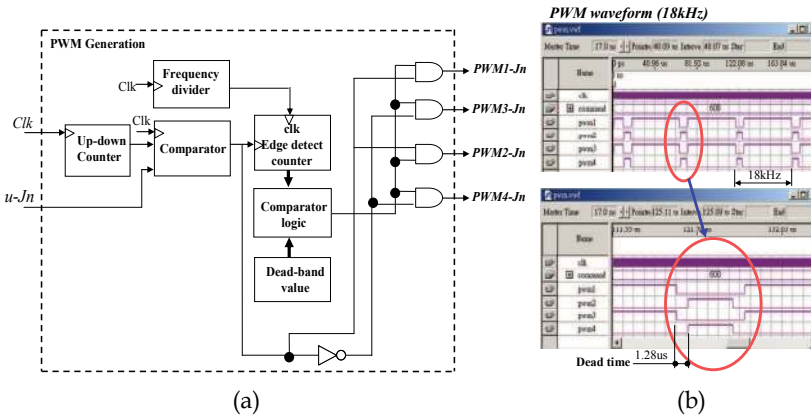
PWM Generation

Clk

Frequency divider

Clk

Clk

Up-down Counter

Comparator

clk Edge detect counter

Comparator logic

Dead-band value

u-Jn

PWM1-Jn

PWM3-Jn

PWM2-Jn

PWM4-Jn

(a)

PWM waveform (18kHz)

pwm.vwf

Master Time 17.0 ns Pointer: 40.09 us Interval: 40.07 us Start: End:

Name

0 ps 40.96 us 81.92 us 122.88 us 163.84 us

clk

comumd 600

pwm1

pwm2

pwm3

pwm4

18kHz

pwm.vwf

Master Time 17.0 ns Pointer: 125.11 us Interval: 125.09 us Start: End:

Name

131.33 us 131.7 132.03 us

clk

comumd 600

pwm1

pwm2

pwm3

pwm4

1.28us

Dead time

(b)